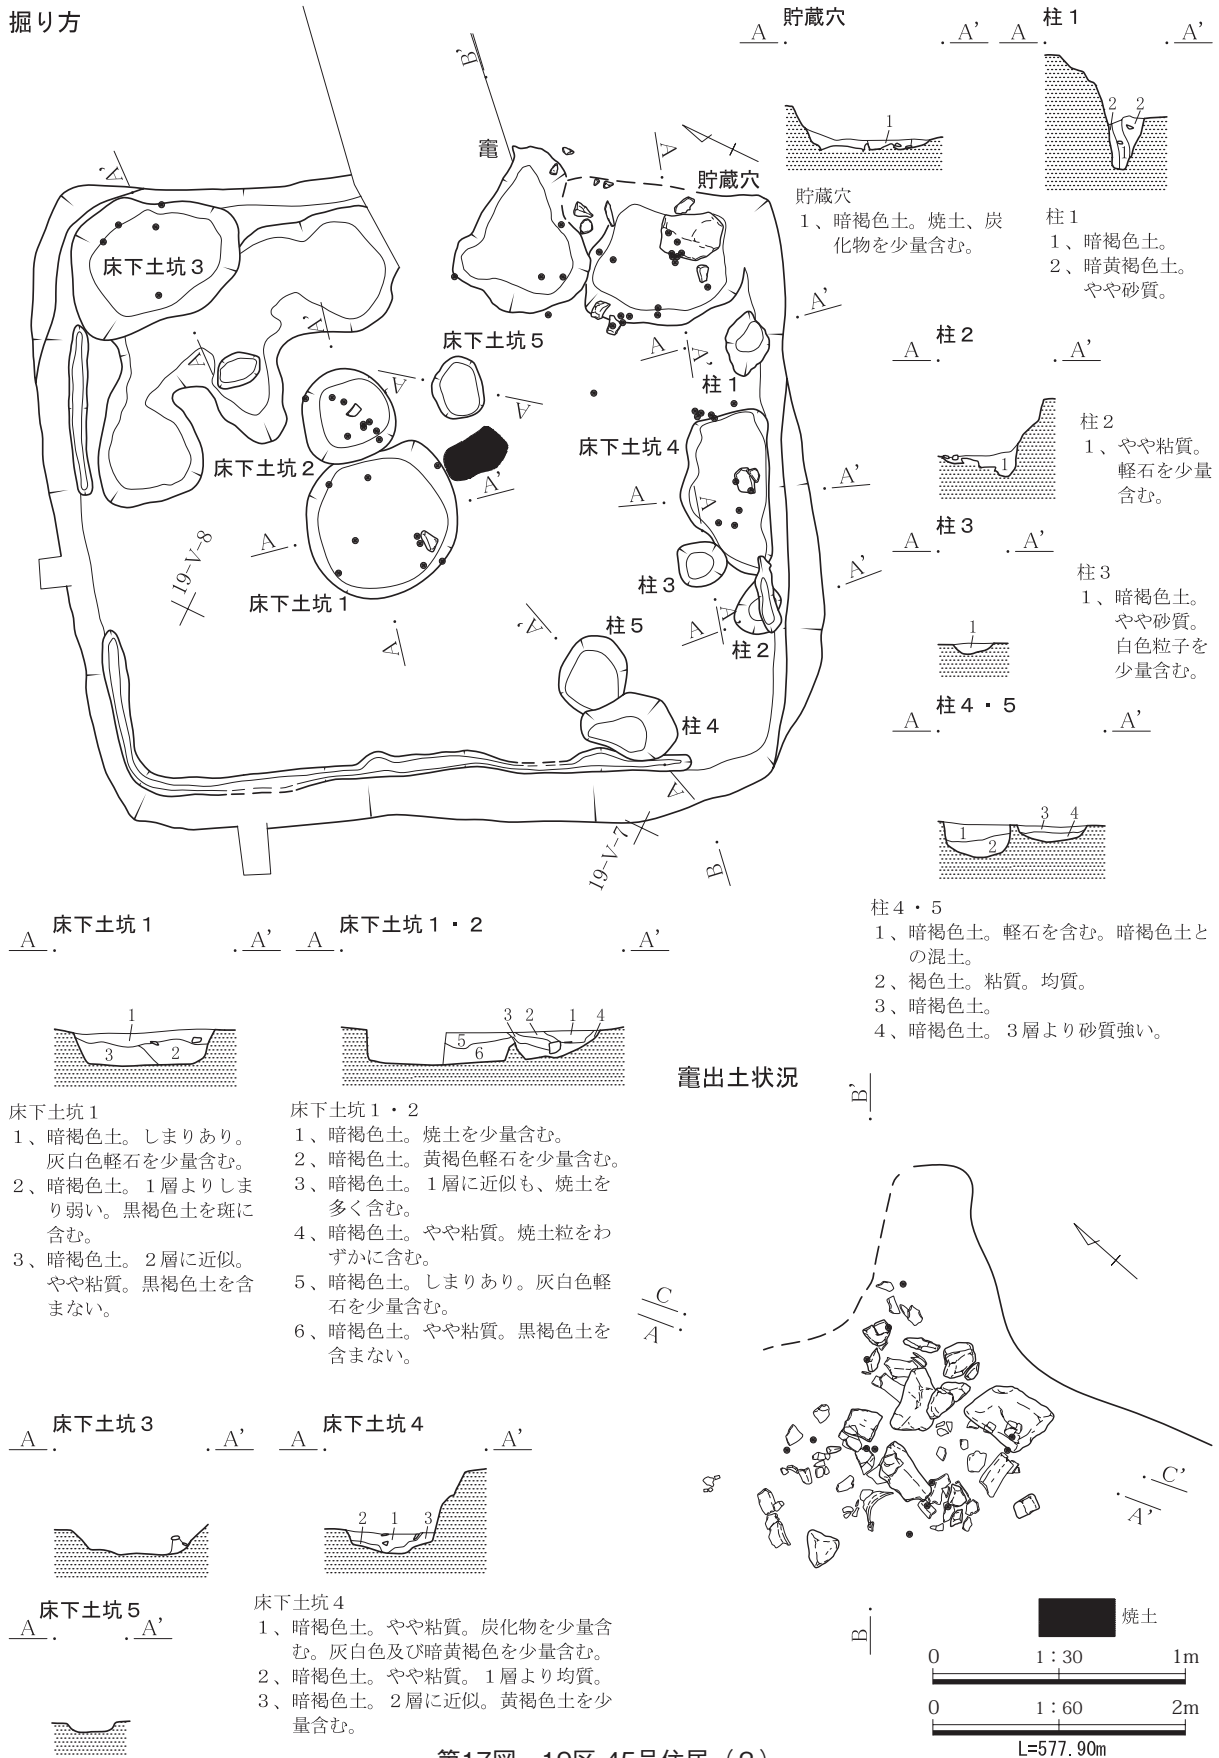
掘り方

B'
竈
A
A'
貯蔵穴
床下土坑３
A
A
A
床下土坑５
A
A
A'
柱１
床下土坑２
床下土坑４
A'
A
A'
19-V-8
A
床下土坑１
A'
柱３
柱５
A
A'
A
柱２
柱４
A
19-V-7
B

A 貯蔵穴 A'
1
貯蔵穴
１、暗褐色土。焼土、炭化物を少量含む。

A 柱１ A'
2 2
1
柱１
１、暗褐色土。
２、暗黄褐色土。やや砂質。

A 柱２ A'
1
柱２
１、やや粘質。軽石を少量含む。

A 柱３ A'
1
柱３
１、暗褐色土。やや砂質。白色粒子を少量含む。

A 柱４・５ A'
3 4
1 2
柱４・５
１、暗褐色土。軽石を含む。暗褐色土との混土。
２、褐色土。粘質。均質。
３、暗褐色土。
４、暗褐色土。３層より砂質強い。

A 床下土坑１ A'
1
3 2
床下土坑１
１、暗褐色土。しまりあり。灰白色軽石を少量含む。
２、暗褐色土。１層よりしまり弱い。黒褐色土を斑に含む。
３、暗褐色土。２層に近似。やや粘質。黒褐色土を含まない。

A 床下土坑１・２ A'
3 2 1 4
5
6
床下土坑１・２
１、暗褐色土。焼土を少量含む。
２、暗褐色土。黄褐色軽石を少量含む。
３、暗褐色土。１層に近似も、焼土を多く含む。
４、暗褐色土。やや粘質。焼土粒をわずかに含む。
５、暗褐色土。しまりあり。灰白色軽石を少量含む。
６、暗褐色土。やや粘質。黒褐色土を含まない。

竈出土状況
B'
C
A
C'
A'
B

A 床下土坑３ A'

A 床下土坑４ A'
2 1 3
床下土坑４
１、暗褐色土。やや粘質。炭化物を少量含む。灰白色及び暗黄褐色を少量含む。
２、暗褐色土。やや粘質。１層より均質。
３、暗褐色土。２層に近似。黄褐色土を少量含む。

A 床下土坑５ A'

焼土
0 1:30 1m
0 1:60 2m
L=577.90m

第17図 12区 45号住居（2）